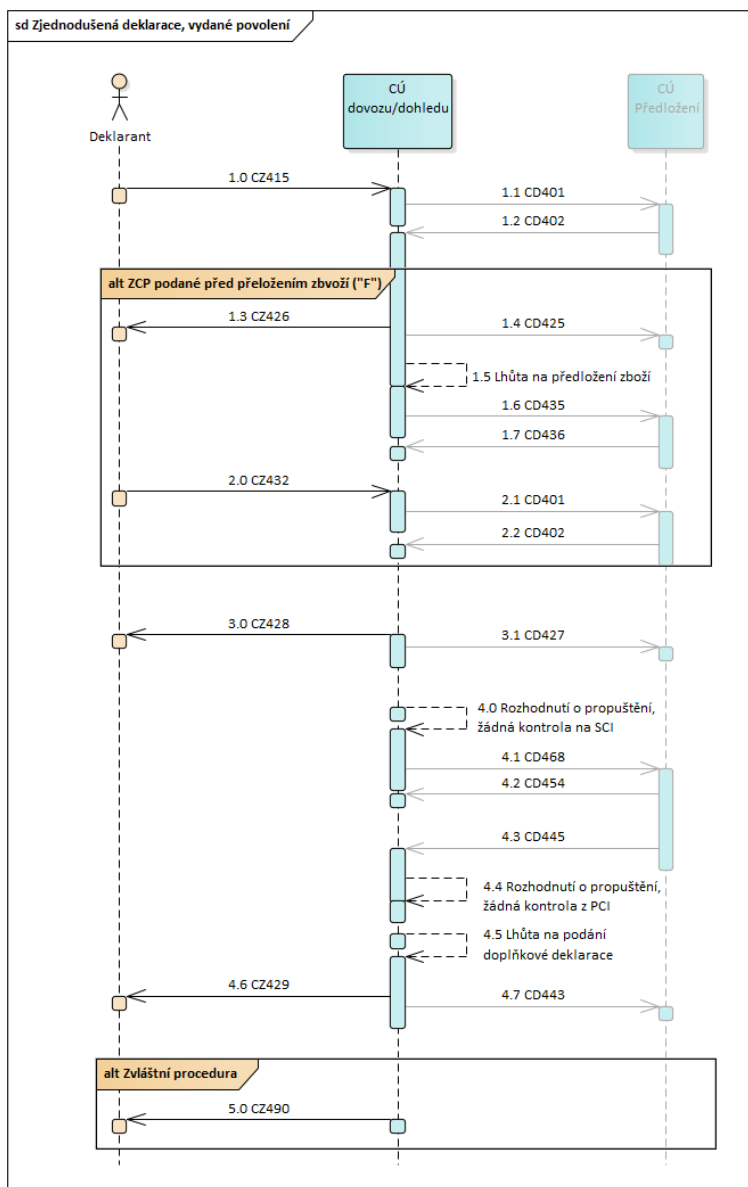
sd Zjednodušená deklarace, vydané povolení

Deklarant

CÚ dovozu/dohledu

CÚ Předložení

1.0 CZ415

1.1 CD401

1.2 CD402

alt ZCP podané před přeložením zbvoží ("F")

1.3 CZ426

1.4 CD425

1.5 Lhůta na předložení zboží

1.6 CD435

1.7 CD436

2.0 CZ432

2.1 CD401

2.2 CD402

3.0 CZ428

3.1 CD427

4.0 Rozhodnutí o propuštění, žádná kontrola na SCI

4.1 CD468

4.2 CD454

4.3 CD445

4.4 Rozhodnutí o propuštění, žádná kontrola z PCI

4.5 Lhůta na podání doplňkové deklarace

4.6 CZ429

4.7 CD443

alt Zvláštní procedura

5.0 CZ490